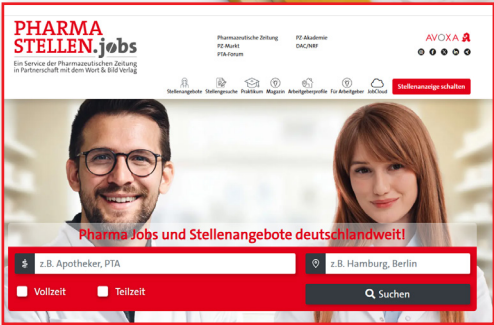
PHARMA STELLEN.jobs

Ein Service der Pharmazeutischen Zeitung in Partnerschaft mit dem Wort & Bild Verlag

Pharmazeutische Zeitung
PZ-Markt
PTA-Forum

PZ-Akademie
DAC/NRF

AVOXA

Stellenangebote Stellengesuche Praktikum Magazin Arbeitgeberprofile Für Arbeitgeber JobCloud

Stellenanzeige schalten

Pharma Jobs und Stellenangebote deutschlandweit!

z.B. Apotheker, PTA

z.B. Hamburg, Berlin

Vollzeit

Teilzeit

Suchen